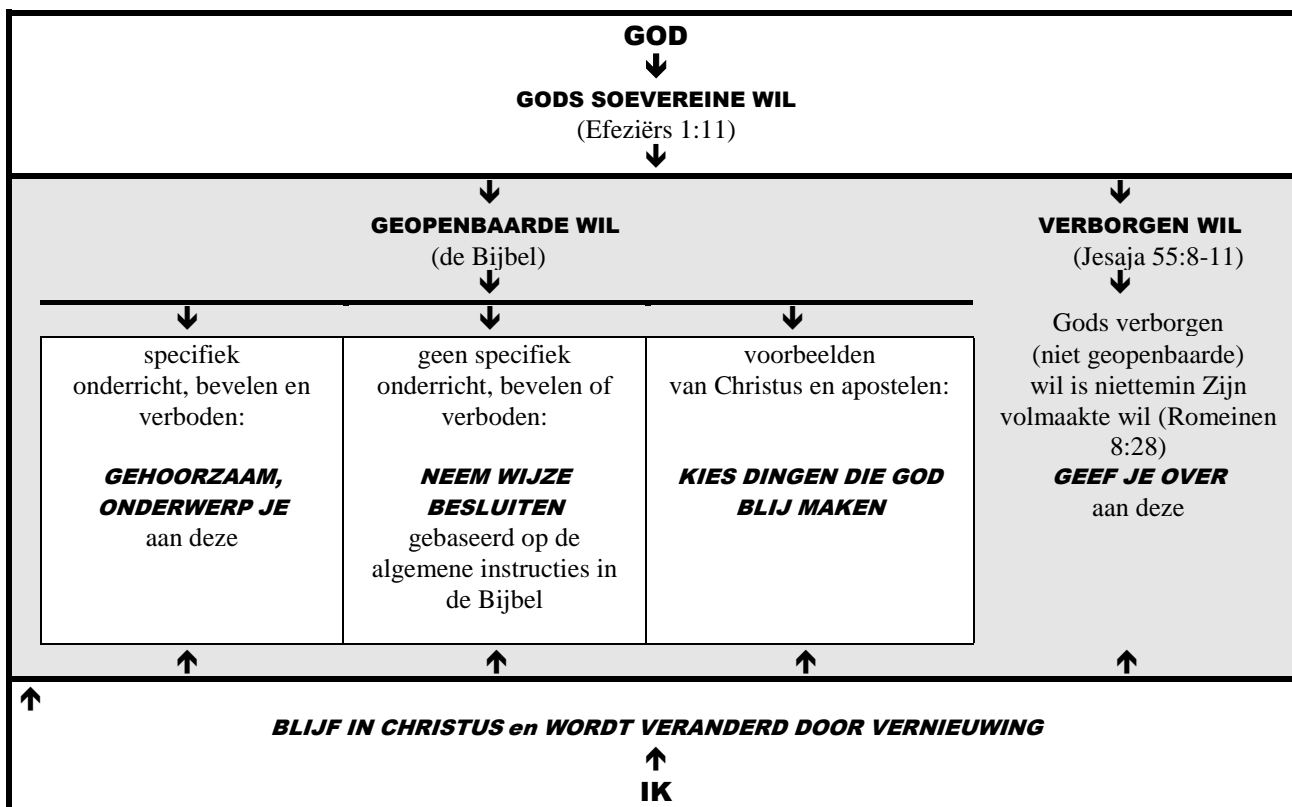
GOD

GODS SOEVEREINE WIL
(Efeziërs 1:11)

GEOPENBAARDE WIL
(de Bijbel)

VERBORGEN WIL
(Jesaja 55:8-11)

specifiek onderricht, bevelen en verboden:

GEHOORZAAM, ONDERWERP JE aan deze

geen specifiek onderricht, bevelen of verboden:

NEEM WIJZE BESLUITEN gebaseerd op de algemene instructies in de Bijbel

voorbeelden van Christus en apostelen:

KIES DINGEN DIE GOD BLIJ MAKEN

Gods verborgen (niet geopenbaarde) wil is niettemin Zijn volmaakte wil (Romeinen 8:28)
GEEF JE OVER aan deze

BLIJF IN CHRISTUS en WORDT VERANDERD DOOR VERNIEUWING

IK